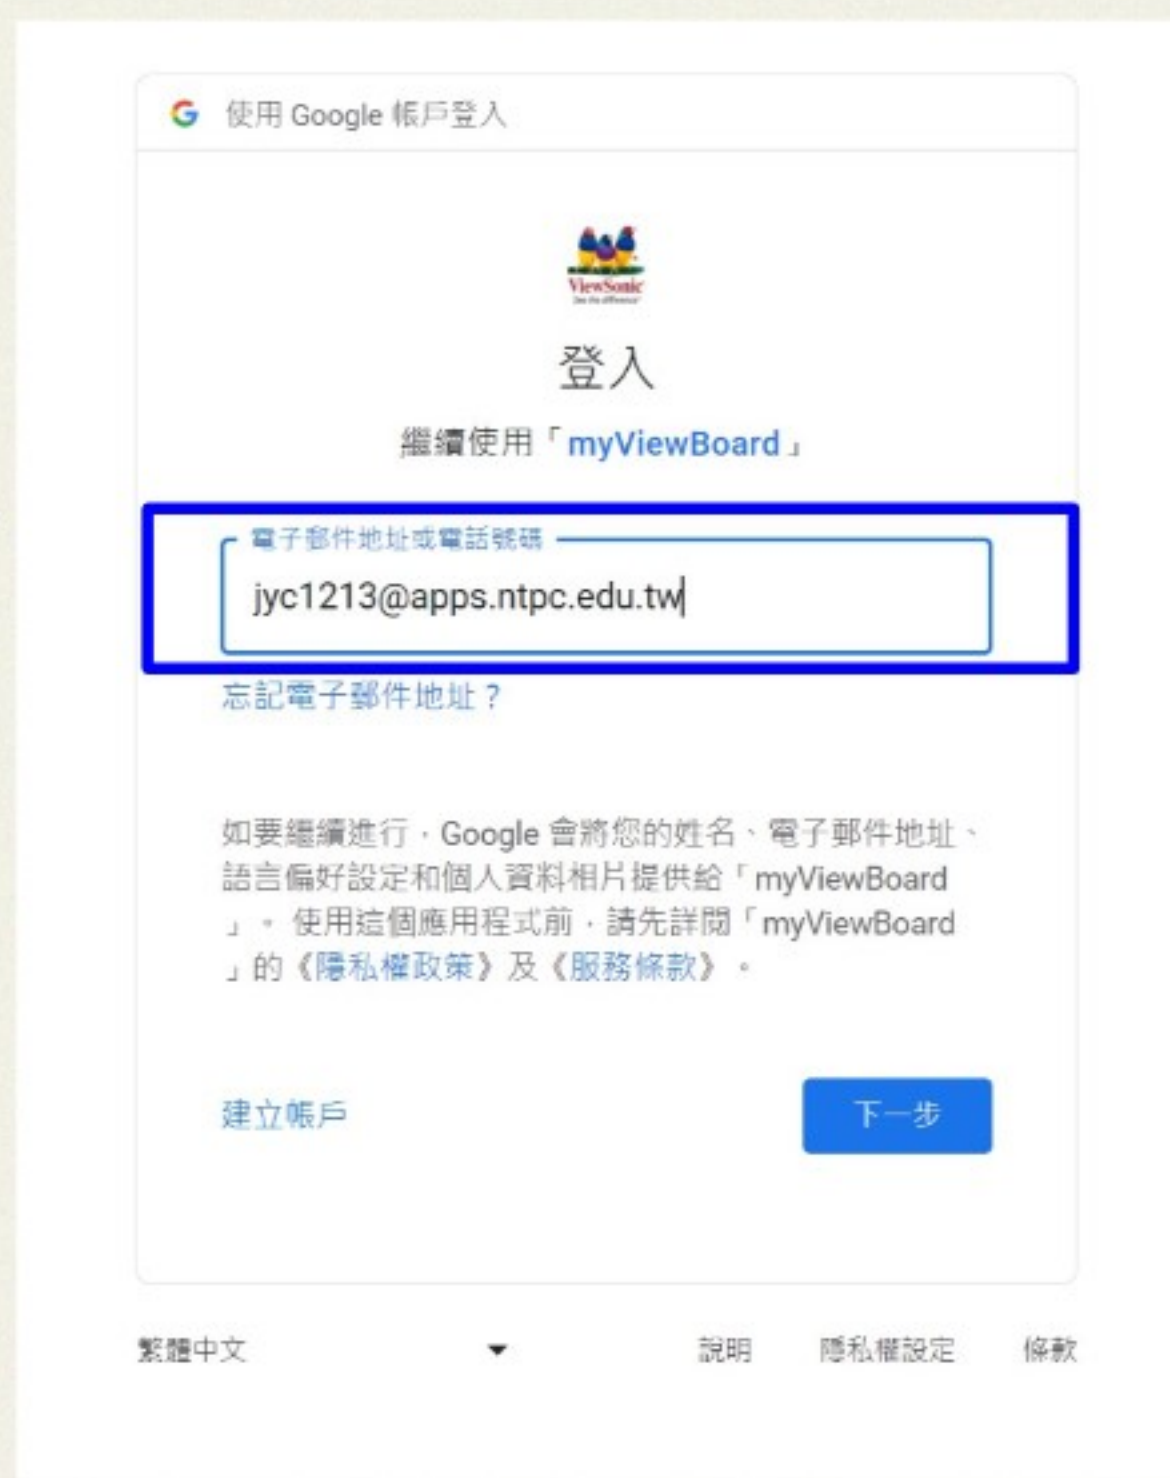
G 使用 Google 帳戶登入

ViewSonic
See the difference

登入

繼續使用「myViewBoard」

電子郵件地址或電話號碼
jyc1213@apps.ntpc.edu.tw

忘記電子郵件地址？

如要繼續進行，Google 會將您的姓名、電子郵件地址、語言偏好設定和個人資料相片提供給「myViewBoard」。使用這個應用程式前，請先詳閱「myViewBoard」的《隱私權政策》及《服務條款》。

建立帳戶

下一步

繁體中文

說明　隱私權設定　條款